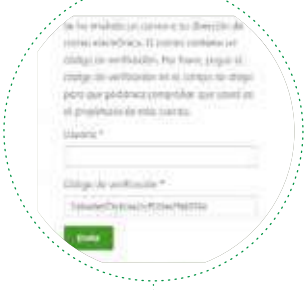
Se ha enviado un correo a su dirección de correo electrónico. El correo contiene un código de verificación. Por favor, pegue el código de verificación en el campo de abajo para que podamos comprobar que usted es el propietario de esta cuenta.

Usuario *

Código de verificación *

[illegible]

Enviar